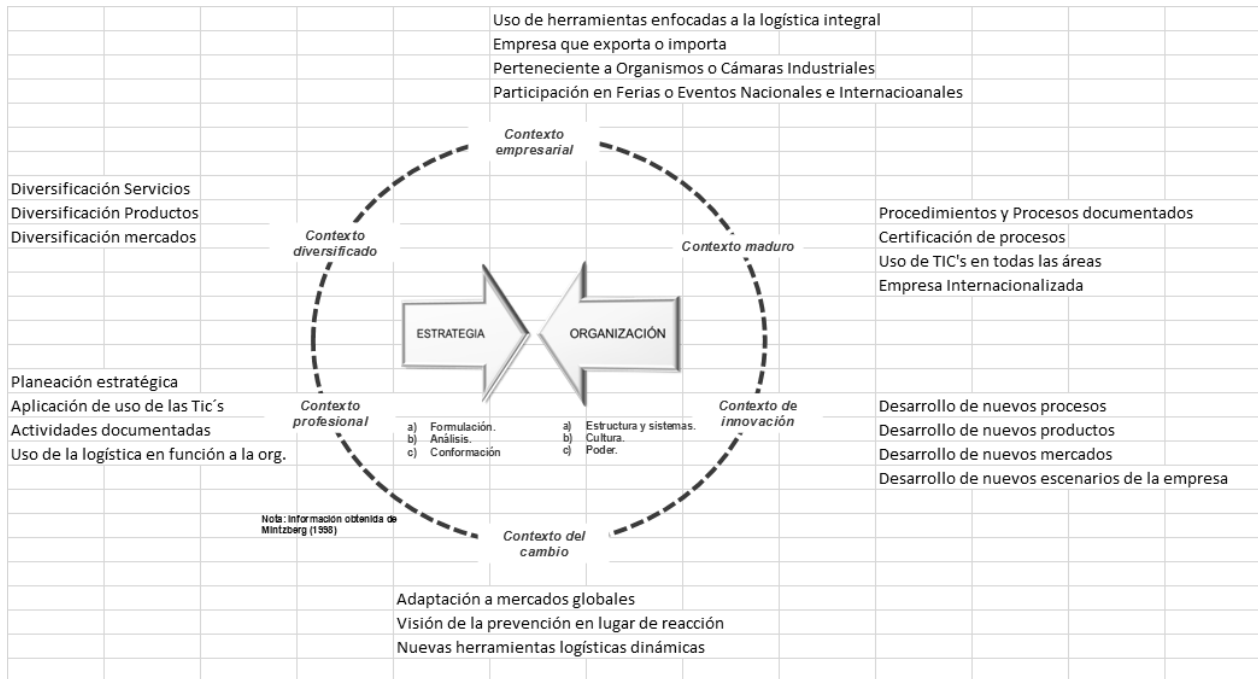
Uso de herramientas enfocadas a la logística integral
Empresa que exporta o importa
Perteneciente a Organismos o Cámaras Industriales
Participación en Ferias o Eventos Nacionales e Internacioanales

Contexto empresarial

Diversificación Servicios
Diversificación Productos
Diversificación mercados

Contexto diversificado

Contexto maduro

Procedimientos y Procesos documentados
Certificación de procesos
Uso de TIC's en todas las áreas
Empresa Internacionalizada

ESTRATEGIA

ORGANIZACIÓN

Planeación estratégica
Aplicación de uso de las Tic´s
Actividades documentadas
Uso de la logística en función a la org.

Contexto profesional

a) Formulación.
b) Análisis.
c) Conformación

a) Estructura y sistemas.
b) Cultura.
c) Poder.

Contexto de innovación

Desarrollo de nuevos procesos
Desarrollo de nuevos productos
Desarrollo de nuevos mercados
Desarrollo de nuevos escenarios de la empresa

Nota: Información obtenida de Mintzberg (1998)

Contexto del cambio

Adaptación a mercados globales
Visión de la prevención en lugar de reacción
Nuevas herramientas logísticas dinámicas